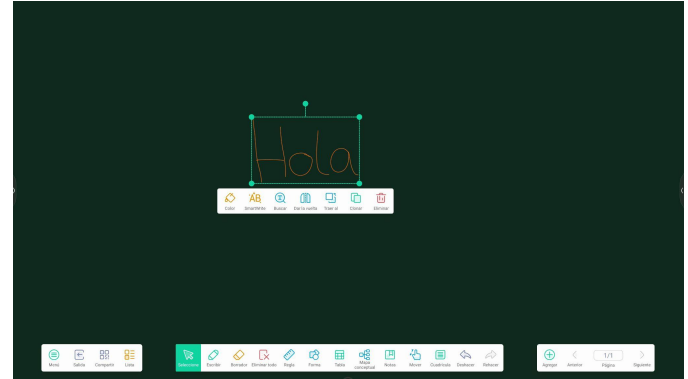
Hola

Color
SmartWrite
Buscar
Dar la vuelta
Traer al
Clonar
Eliminar

Menú
Salida
Compartir
Lista

Seleccion
Escribir
Borrador
Eliminar todo
Regla
Forma
Tabla
Mapa conceptual
Notas
Mover
Cuadrícula
Deshacer
Rehacer

Agregar
Anterior
1/1
Página
Siguiente